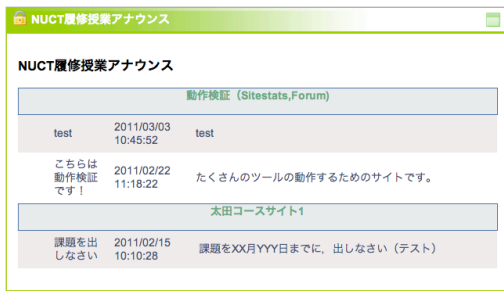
NUCT履修授業アナウンス

NUCT履修授業アナウンス

| 動作検証（Sitestats,Forum） | | |
|---|---|---|
| test | 2011/03/03 10:45:52 | test |
| こちらは動作検証です！ | 2011/02/22 11:18:22 | たくさんのツールの動作するためのサイトです。 |
| 太田コースサイト1 | | |
| 課題を出しなさい | 2011/02/15 10:10:28 | 課題をXX月YYY日までに，出しなさい（テスト） |